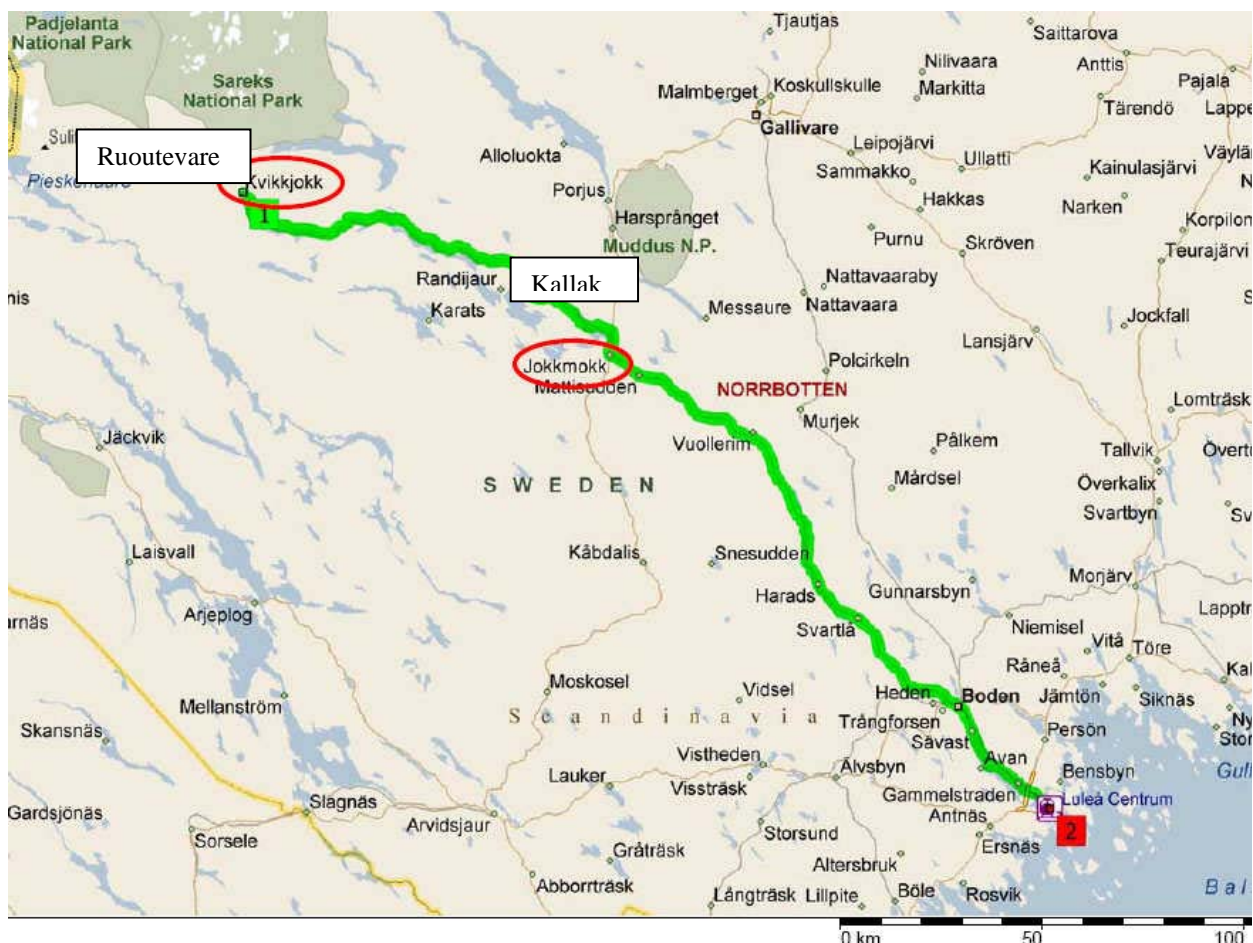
Padjelanta National Park
Sareks National Park
Suli
Ruoutevare
Pieskehaure
Kvikkjokk
1
Tjautjas
Saittarova
Nilivaara
Anttis
Pajala
Malmberget
Koskullskulle
Markitta
Tärendö
Lappe
Gällivare
Leipojärvi
Väylä
Alloluokta
Ullatti
Kainulasjärvi
Sammakko
N
Porjus
Hakkas
Narken
Korpilon
Harsprånget
Muddus N.P.
Purnu
Skröven
Teurajärvi
Randijaur
Kallak
Nattavaaraby
nis
Karats
Messaure
Nattavaara
Jockfall
Lansjärv
Jokkmokk
Mattisudden
Polcirkeln
NORRBOTTEN
Lomträsk
Murjek
Jäckvik
Vuollerim
Pålkem
Tallvik
Övertu
Mårdsel
S W E D E N
Överkalix
Svartbyn
Sv
Laisvall
Kåbdalis
Snesudden
Morjärv
Harads
Gunnarsbyn
Lapptr
rnäs
Arjeplog
Svartlå
Niemisel
Vitå
Töre
Råneå
Kal
Moskosel
Heden
Boden
Jämtön
Siknäs
Mellanström
S c a n d i n a v i a
Vidsel
Trångforsen
Persön
Ny
Skansnäs
Sävast
Stor
Vistheden
Avan
Lauker
Älvsbyn
Bensbyn
Gul
Slagnäs
Vissträsk
Gammelstraden
Lulea Centrum
Gardsjönäs
Arvidsjaur
Antnäs
Sorsele
Storsund
2
Gråträsk
Ersnäs
Altersbruk
Abborrträsk
Långträsk
Lillpite
Böle
Rosvik
B a l
0 km
50
100